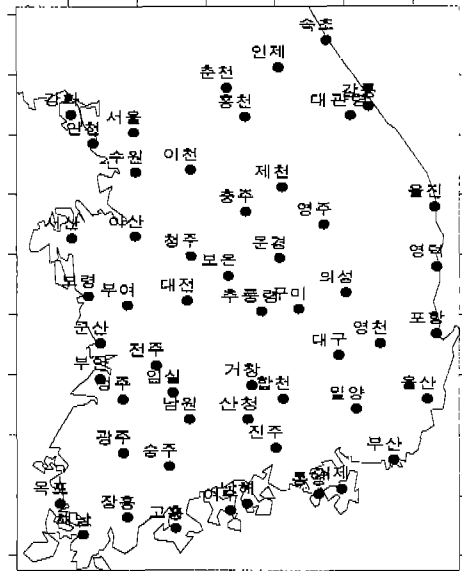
속초
인제
춘천
강릉
홍천
대관령
강화
서울
인천
수원
이천
제천
울진
충주
영주
서산
아산
청주
문경
영덕
보은
의성
보령
부여
대전
추풍령
구미
포항
군산
대구
영천
전주
부안
정주
임실
거창
합천
밀양
울산
남원
산청
진주
광주
순천
부산
통영
거제
목포
장흥
고흥
여수
남해
해남